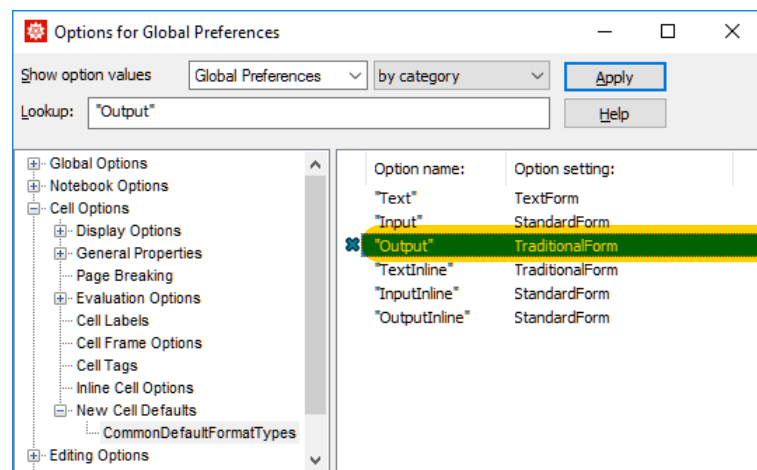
Options for Global Preferences

Show option values | Global Preferences | by category | Apply
Lookup: "Output" | Help

Global Options
Notebook Options
Cell Options
Display Options
General Properties
Page Breaking
Evaluation Options
Cell Labels
Cell Frame Options
Cell Tags
Inline Cell Options
New Cell Defaults
CommonDefaultFormatTypes
Editing Options

| Option name: | Option setting: |
|---|---|
| "Text" | TextForm |
| "Input" | StandardForm |
| "Output" | TraditionalForm |
| "TextInline" | TraditionalForm |
| "InputInline" | StandardForm |
| "OutputInline" | StandardForm |